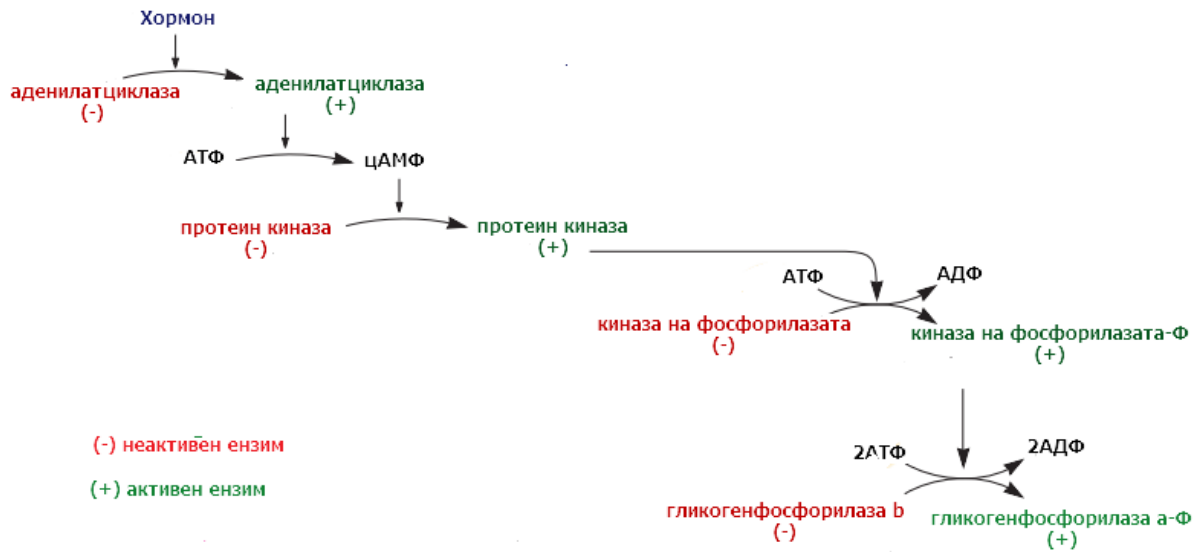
Хормон

аденилатциклаза (-)

аденилатциклаза (+)

АТФ

цАМФ

протеин киназа (-)

протеин киназа (+)

АТФ

АДФ

киназа на фосфорилазата (-)

киназа на фосфорилазата-Ф (+)

(-) неактивен ензим

(+) активен ензим

2АТФ

2АДФ

гликогенфосфорилаза b (-)

гликогенфосфорилаза а-Ф (+)